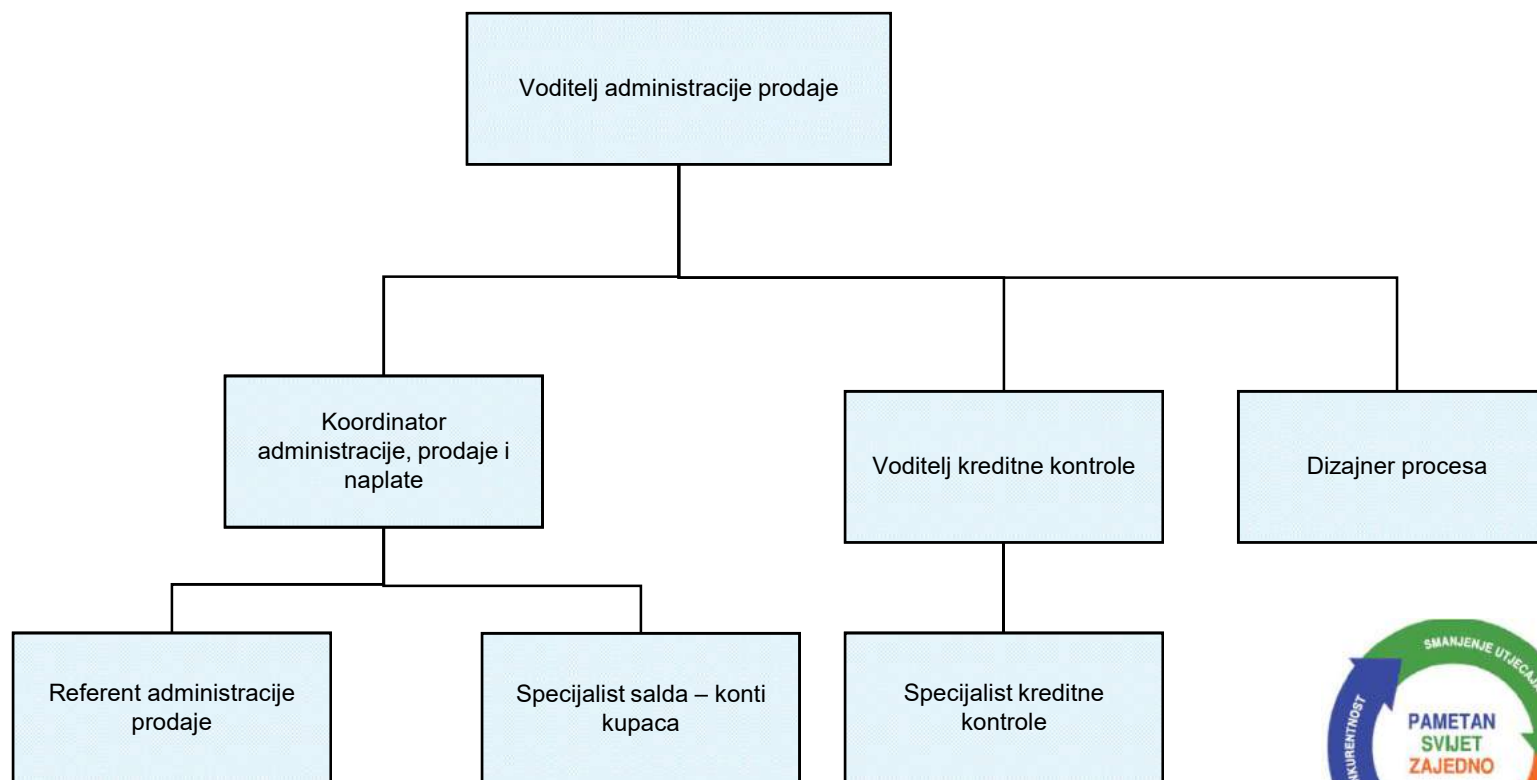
Voditelj administracije prodaje

Koordinator administracije, prodaje i naplate

Voditelj kreditne kontrole

Dizajner procesa

Referent administracije prodaje

Specijalist salda – konti kupaca

Specijalist kreditne kontrole

SMANJENJE UTJECAJ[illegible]
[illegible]KURENTNOST
PAMETAN
SVIJET
ZAJEDNO